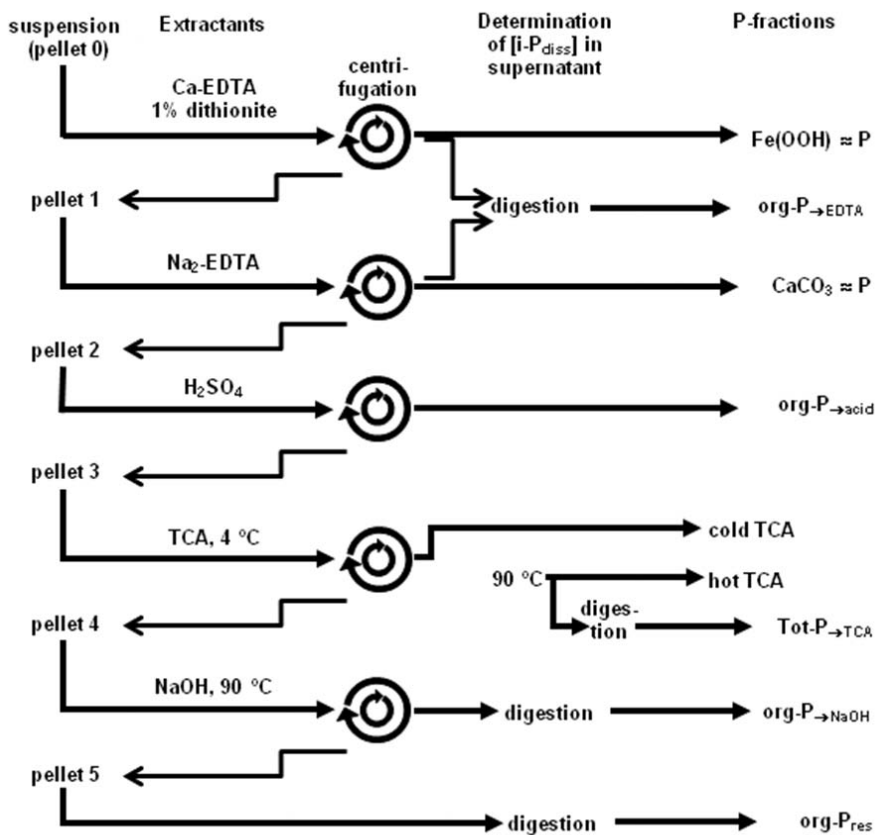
suspension (pellet 0)

Extractants

Determination of [i-P$_{diss}$] in supernatant

P-fractions

Ca-EDTA 1% dithionite

centri-fugation

Fe(OOH) ≈ P

pellet 1

digestion

org-P$_{\rightarrow EDTA}$

Na$_2$-EDTA

CaCO$_3$ ≈ P

pellet 2

H$_2$SO$_4$

org-P$_{\rightarrow acid}$

pellet 3

TCA, 4 °C

cold TCA

90 °C

hot TCA

diges-tion

Tot-P$_{\rightarrow TCA}$

pellet 4

NaOH, 90 °C

digestion

org-P$_{\rightarrow NaOH}$

pellet 5

digestion

org-P$_{res}$